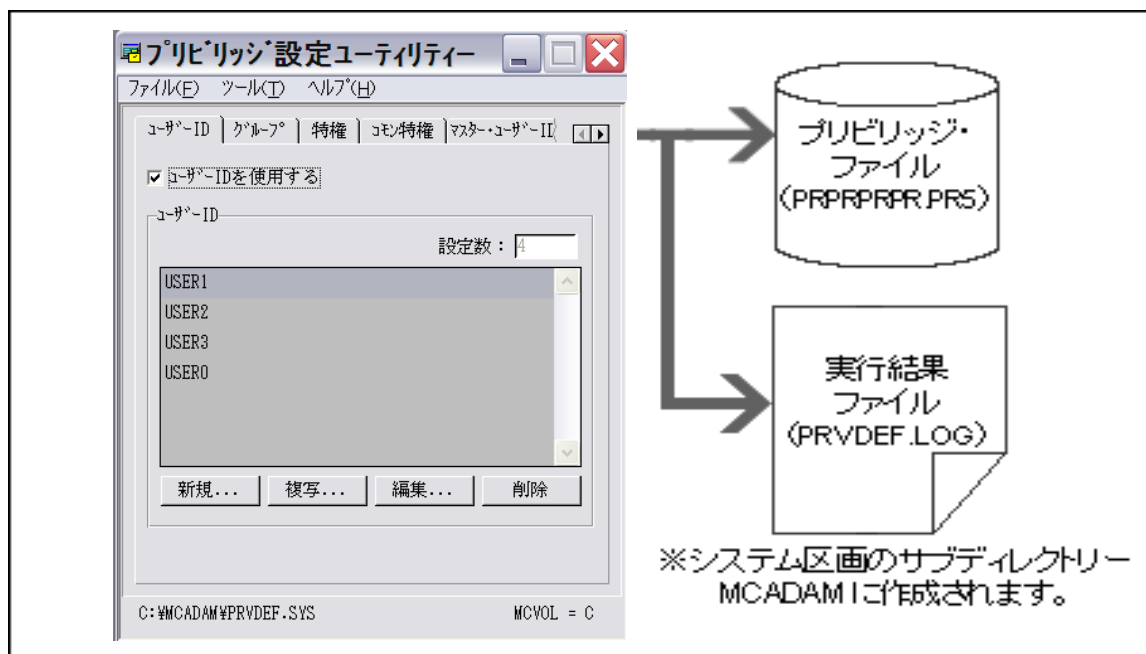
プリビリッジ設定ユーティリティー

ファイル(F) ツール(T) ヘルプ(H)

ユーザーID | グループ | 特権 | コモン特権 | マスター・ユーザーID

☑ ユーザーIDを使用する

ユーザーID

設定数： 4

USER1
USER2
USER3
USER0

新規... 複写... 編集... 削除

C:¥MCADAM¥PRVDEF.SYS MCVOL = C

プリビリッジ・ファイル (PRPRPRPR.PR5)

実行結果ファイル (PRVDEF.LOG)

※システム区画のサブディレクトリー MCADAMに作成されます。